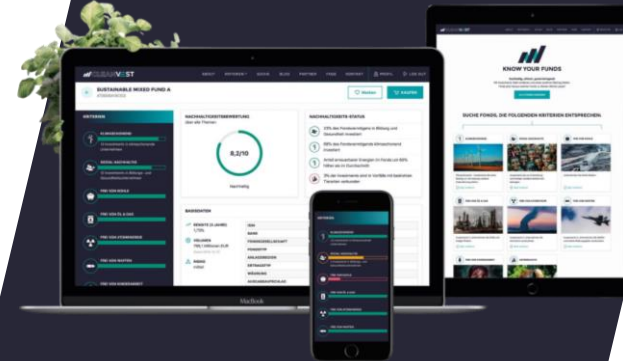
CLEANVEST

SUSTAINABLE MIXED FUND A

Merken

Kaufen

KRITERIEN

NACHHALTIGKEITSBEWERTUNG

NACHHALTIGKEITS-STATUS

8,2/10

Nachhaltig

BASISDATEN

MacBook

KNOW YOUR FUNDS

SUCHE FONDS, DIE FOLGENDEN KRITERIEN ENTSPRECHEN